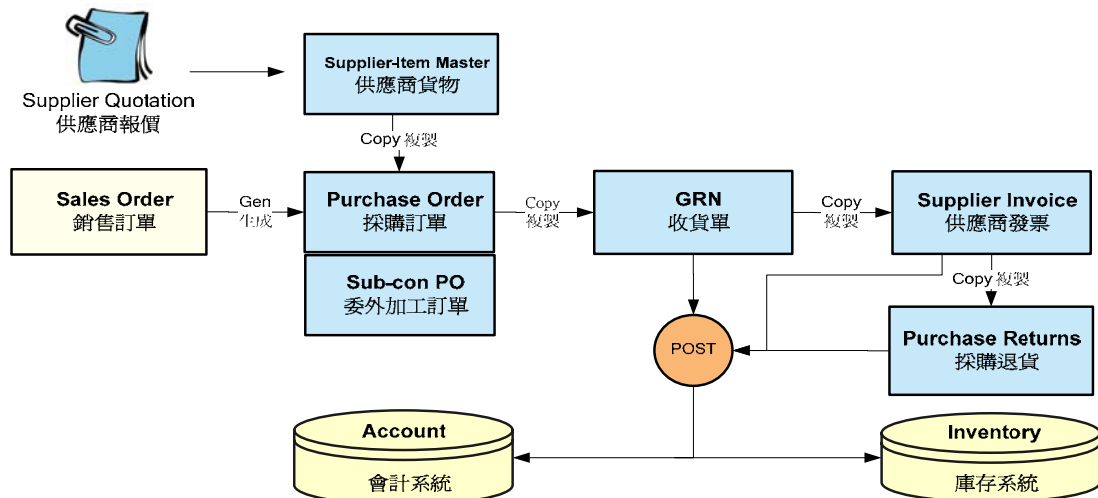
Supplier Quotation
供應商報價

Supplier-Item Master
供應商貨物

Copy 複製

Sales Order
銷售訂單

Gen
生成

Purchase Order
採購訂單

Copy
複製

GRN
收貨單

Copy
複製

Supplier Invoice
供應商發票

Sub-con PO
委外加工訂單

Copy 複製

POST

Purchase Returns
採購退貨

Account
會計系統

Inventory
庫存系統